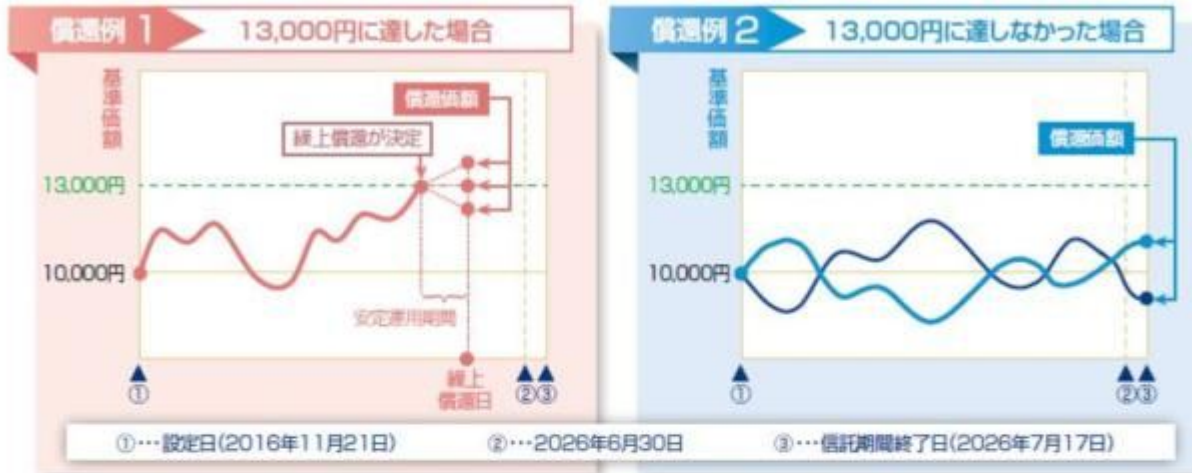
償還例 1 13,000円に達した場合

基準価額

償還価額

繰上償還が決定

13,000円

10,000円

安定運用期間

繰上償還日

①

②③

償還例 2 13,000円に達しなかった場合

基準価額

償還価額

13,000円

10,000円

①

②③

①…設定日(2016年11月21日) ②…2026年6月30日 ③…信託期間終了日(2026年7月17日)